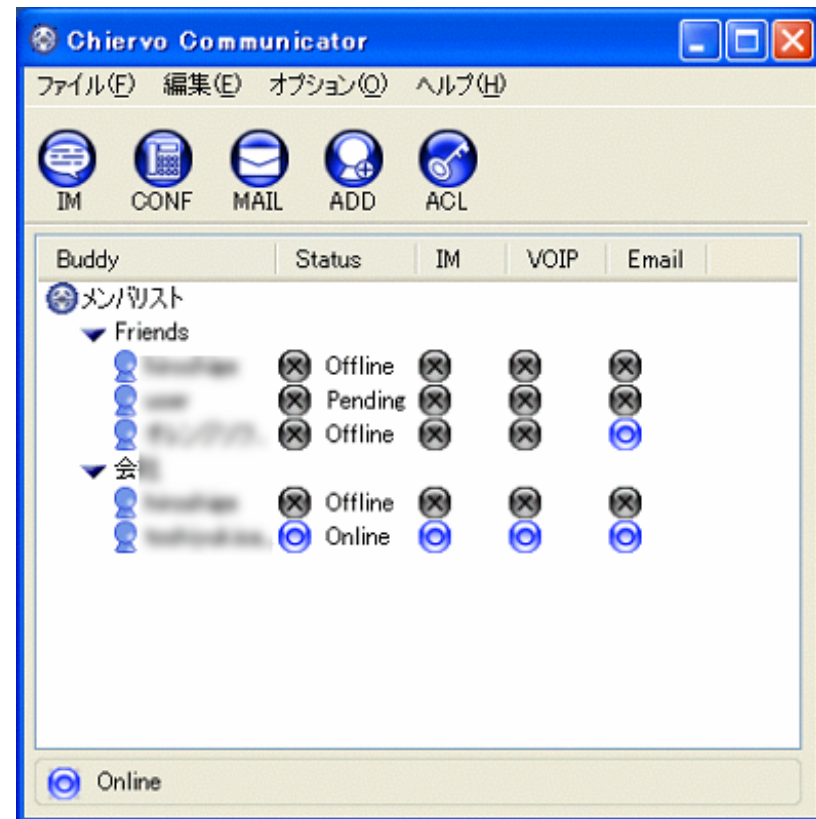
Chiervo Communicator

ファイル(F) 編集(E) オプション(O) ヘルプ(H)

IM CONF MAIL ADD ACL

| Buddy | Status | IM | VOIP | Email |
|---|---|---|---|---|
| メンバリスト | | | | |
| Friends | | | | |
| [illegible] | Offline | | | |
| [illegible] | Pending | | | |
| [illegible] | Offline | | | |
| 会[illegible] | | | | |
| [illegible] | Offline | | | |
| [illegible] | Online | | | |

Online